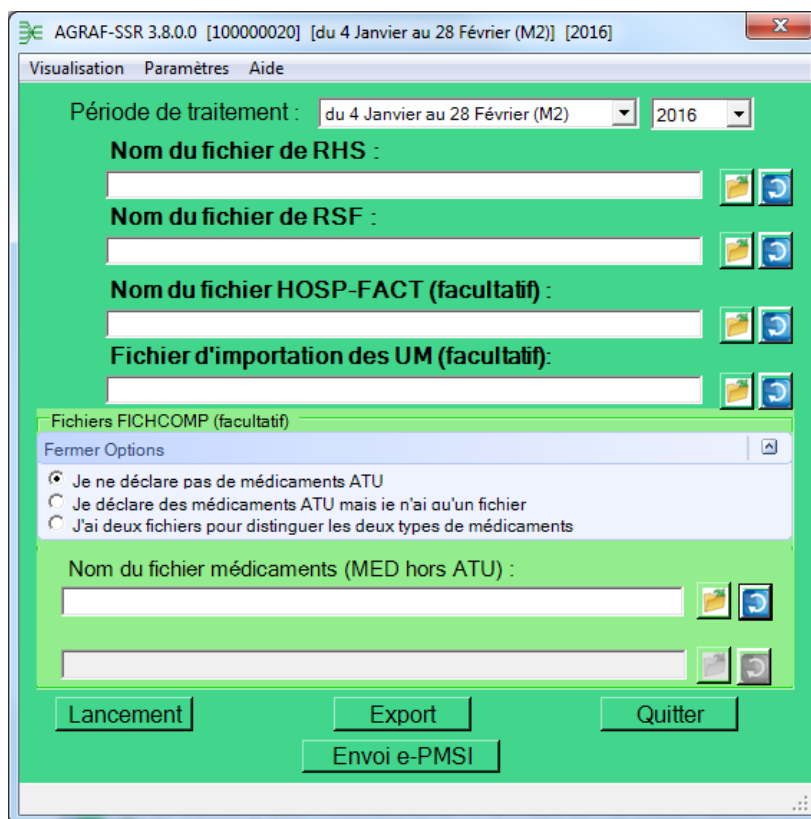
AGRAF-SSR 3.8.0.0 [100000020] [du 4 Janvier au 28 Février (M2)] [2016]

x

Visualisation Paramètres Aide

Période de traitement : du 4 Janvier au 28 Février (M2) 2016

Nom du fichier de RHS :

Nom du fichier de RSF :

Nom du fichier HOSP-FACT (facultatif) :

Fichier d'importation des UM (facultatif):

Fichiers FICHCOMP (facultatif)

Fermer Options

Je ne déclare pas de médicaments ATU
Je déclare des médicaments ATU mais je n'ai qu'un fichier
J'ai deux fichiers pour distinguer les deux types de médicaments

Nom du fichier médicaments (MED hors ATU) :

Lancement Export Quitter

Envoi e-PMSI